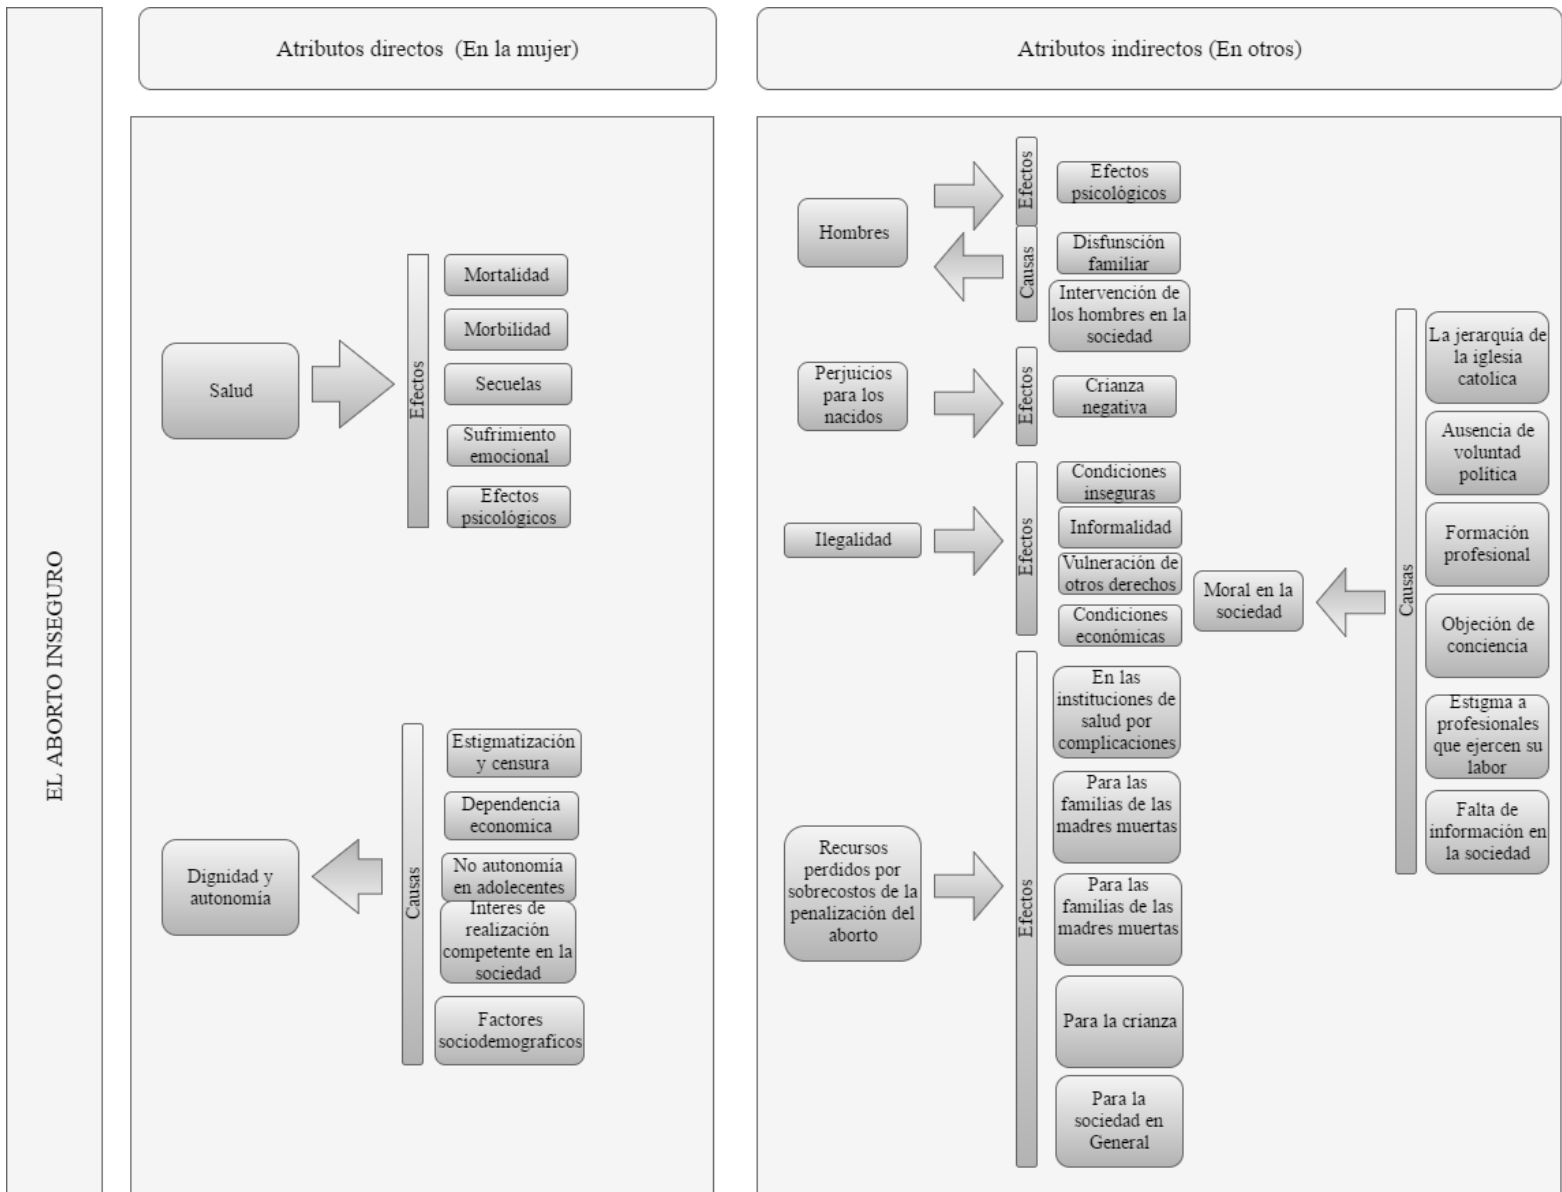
EL ABORTO INSEGURO

Atributos directos (En la mujer)

Atributos indirectos (En otros)

Salud

Efectos

Mortalidad

Morbilidad

Secuelas

Sufrimiento emocional

Efectos psicológicos

Dignidad y autonomía

Causas

Estigmatización y censura

Dependencia economica

No autonomía en adolecentes

Interes de realización competente en la sociedad

Factores sociodemograficos

Hombres

Efectos

Efectos psicológicos

Causas

Disfunsción familiar

Intervención de los hombres en la sociedad

Perjuicios para los nacidos

Efectos

Crianza negativa

Ilegalidad

Efectos

Condiciones inseguras

Informalidad

Vulneración de otros derechos

Condiciones económicas

Moral en la sociedad

Causas

La jerarquía de la iglesia catolica

Ausencia de voluntad política

Formación profesional

Objeción de conciencia

Estigma a profesionales que ejercen su labor

Falta de información en la sociedad

Recursos perdidos por sobrecostos de la penalización del aborto

Efectos

En las instituciones de salud por complicaciones

Para las familias de las madres muertas

Para las familias de las madres muertas

Para la crianza

Para la sociedad en General